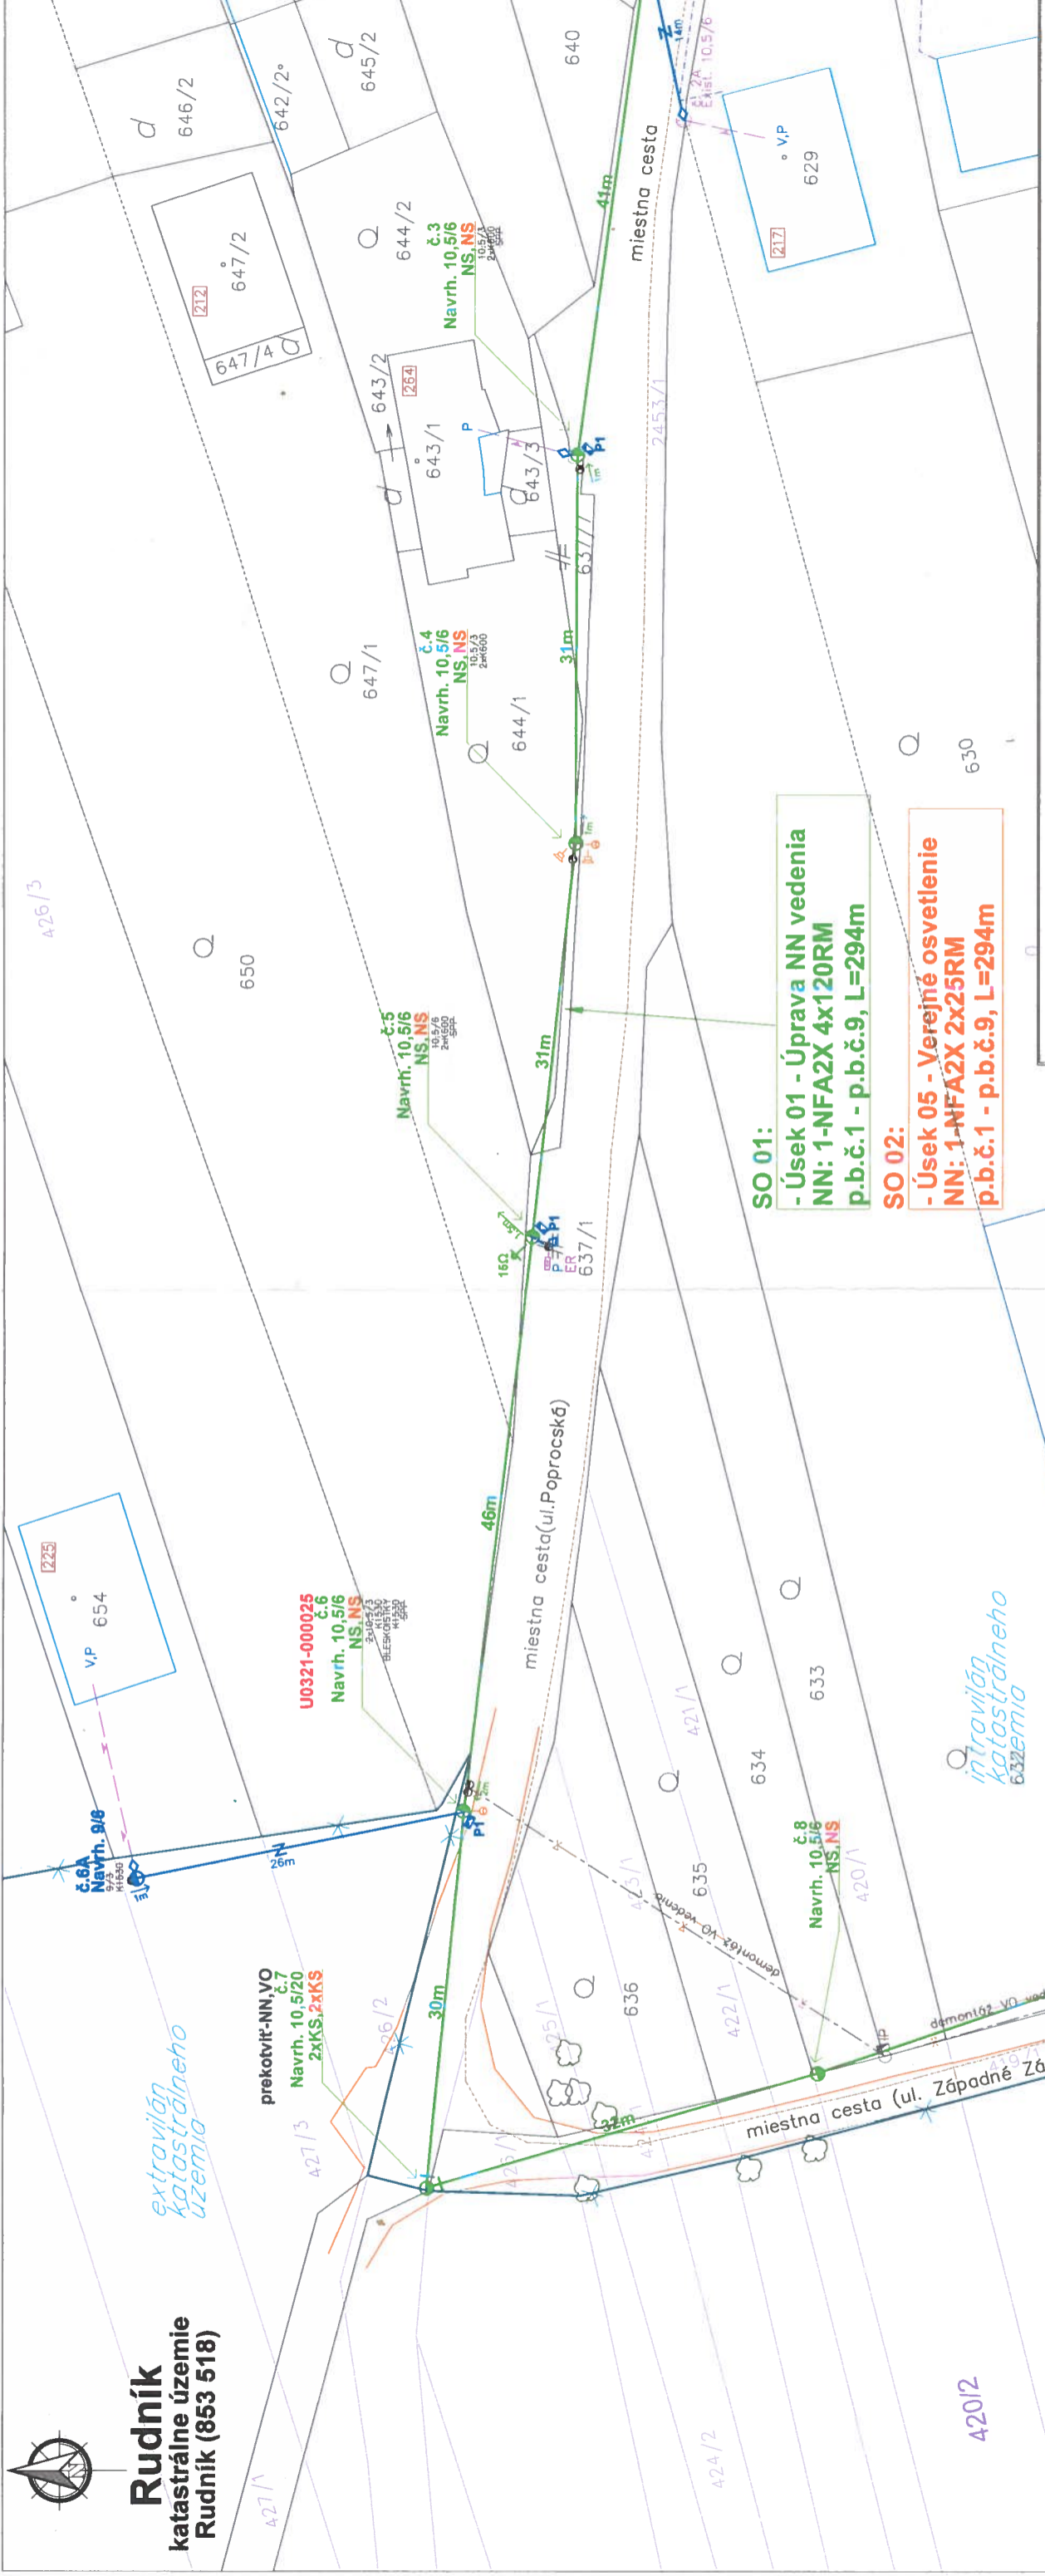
Rudník
katastrálne územie
Rudník (853 518)

SO 01:
- Úsek 01 - Úprava NN vedenia
NN: 1-NFA2X 4x120RM
p.b.č.1 - p.b.č.9, L=294m

SO 02:
- Úsek 05 - Verejné osvetlenie
NN: 1-NFA2X 2x25RM
p.b.č.1 - p.b.č.9, L=294m

č.3
Navrh. 10,5/6
NS, NS

č.4
Navrh. 10,5/6
NS, NS

č.5
Navrh. 10,5/6
NS, NS

U0321-000025
č.6
Navrh. 10,5/6
NS, NS

č.7
Navrh. 10,5/20
prekotviť-NN,VO
2xKS, 2xKS

č.8
Navrh. 10,5/6
NS, NS

č.6A
Navrh. 9/6

41m
31m
31m
46m
30m
27m
26m
14m

miestna cesta
miestna cesta (ul. Poprocská)
miestna cesta (ul. Západné Zá

demontáž VO vedenia
demontáž VO ved

extravilán katastrálneho územia
intravilán katastrálneho územia

646/2
645/2
642/2
640
647/2
212
647/4
644/2
643/2
264
643/1
643/3
637/1
629
217
2453/1
647/1
644/1
630
650
426/3
637/1
225
654
421/1
633
634
635
636
420/1
422/1
426/2
427/3
425/1
420/2
424/2
427/1
632
V,P
V,P
P
P1
15Ω